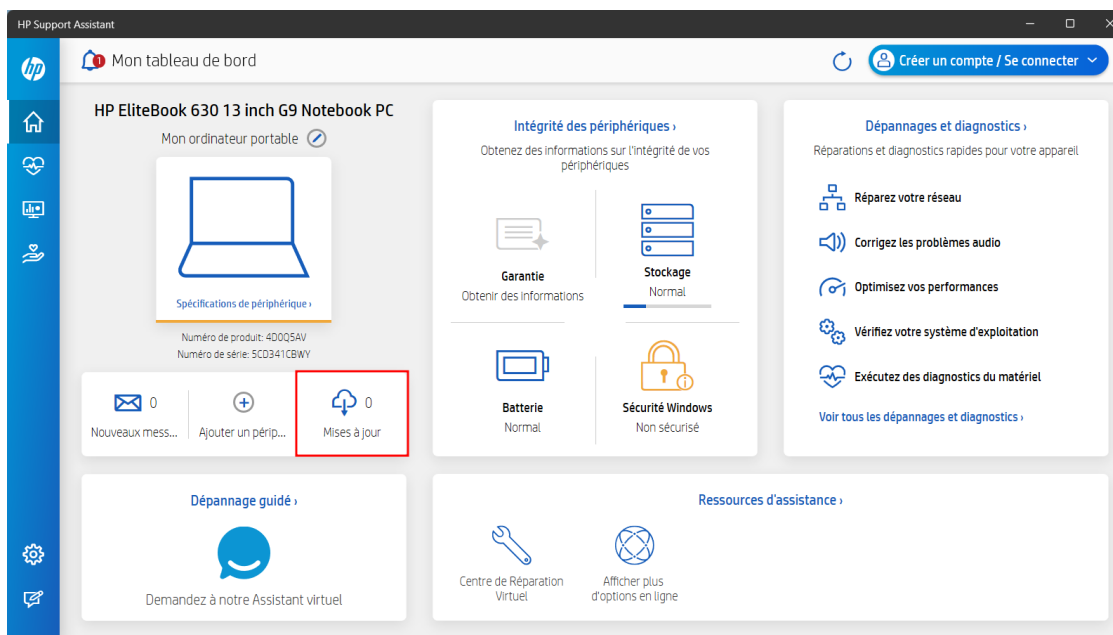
HP Support Assistant

1 Mon tableau de bord

Créer un compte / Se connecter

HP EliteBook 630 13 inch G9 Notebook PC

Mon ordinateur portable

Spécifications de périphérique ›

Numéro de produit: 4D0Q5AV
Numéro de série: 5CD341CBWY

0
Nouveaux mess...

Ajouter un périp...

0
Mises à jour

Intégrité des périphériques ›

Obtenez des informations sur l'intégrité de vos périphériques

Garantie
Obtenir des informations

Stockage
Normal

Batterie
Normal

Sécurité Windows
Non sécurisé

Dépannages et diagnostics ›

Réparations et diagnostics rapides pour votre appareil

Réparez votre réseau

Corrigez les problèmes audio

Optimisez vos performances

Vérifiez votre système d'exploitation

Exécutez des diagnostics du matériel

Voir tous les dépannages et diagnostics ›

Dépannage guidé ›

Demandez à notre Assistant virtuel

Ressources d'assistance ›

Centre de Réparation Virtuel

Afficher plus d'options en ligne